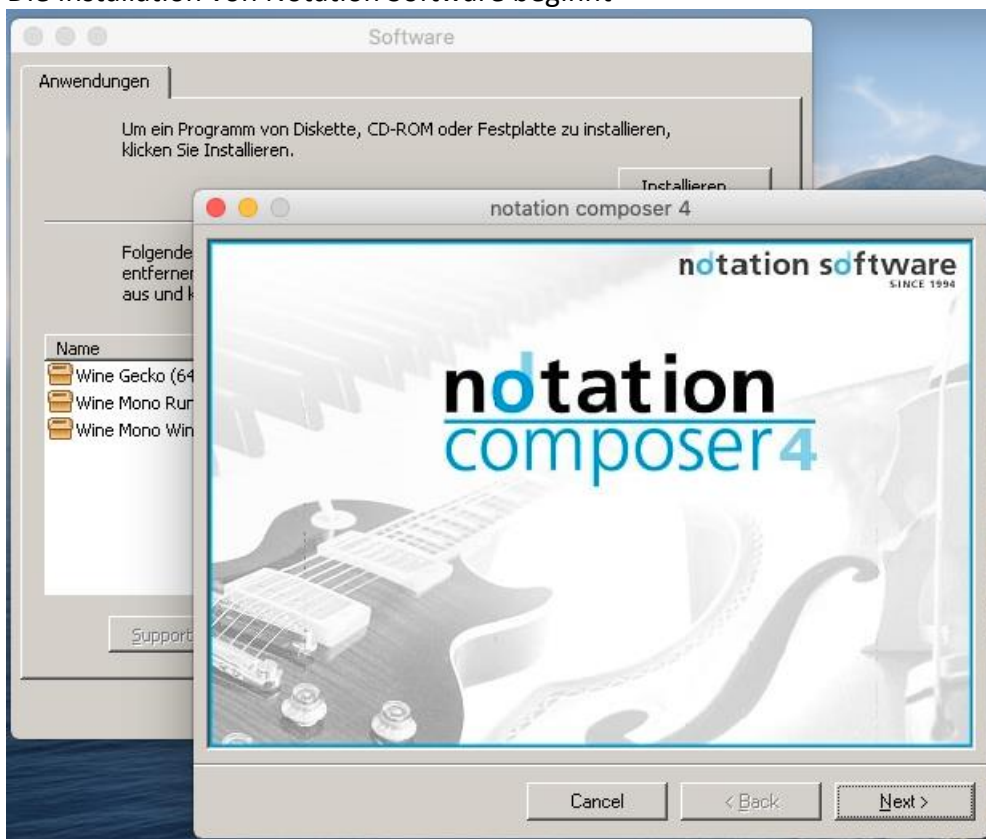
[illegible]

Software

Anwendungen

Um ein Programm von Diskette, CD-ROM oder Festplatte zu installieren, klicken Sie Installieren.

Installieren

Folgende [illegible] entferner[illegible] aus und k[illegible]

Name

Wine Gecko (64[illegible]

Wine Mono Rur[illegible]

Wine Mono Win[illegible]

Support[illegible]

notation composer 4

notation software
SINCE 1994

notation
composer4

Cancel

< Back

Next >